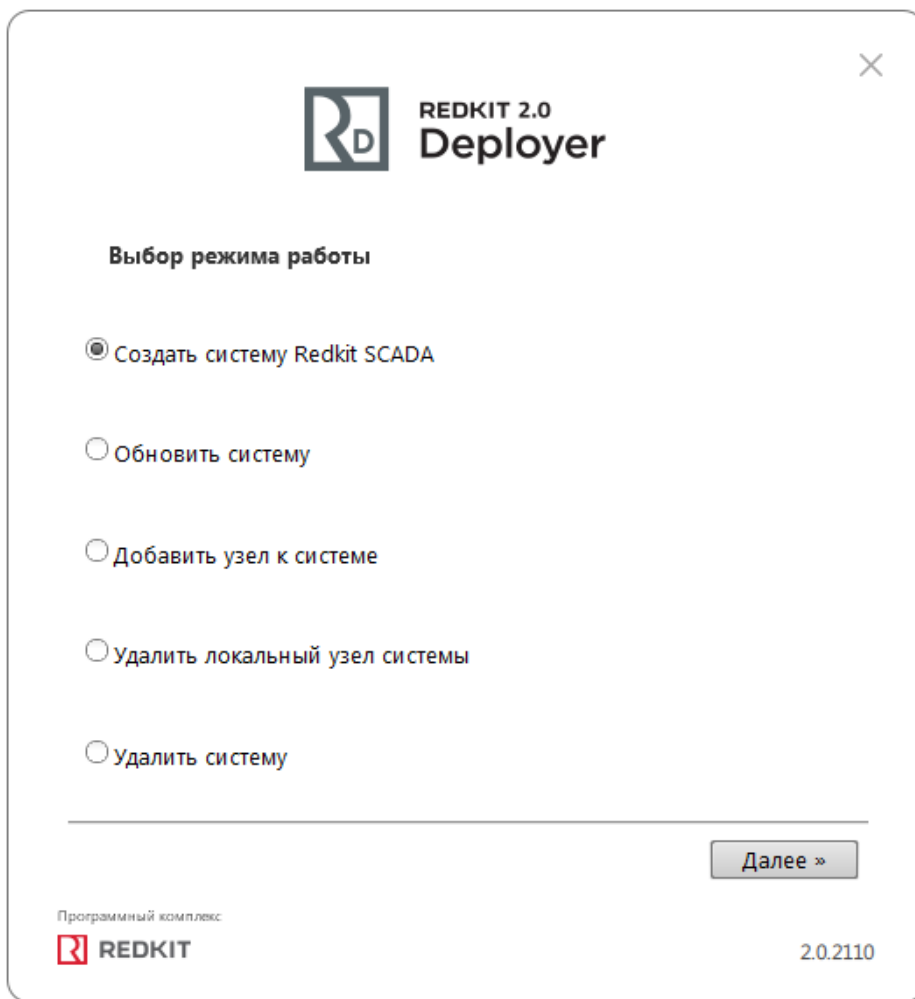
RD REDKIT 2.0
Deployer

Выбор режима работы

Создать систему Redkit SCADA

Обновить систему

Добавить узел к системе

Удалить локальный узел системы

Удалить систему

Далее »

Программный комплекс
REDKIT

2.0.2110